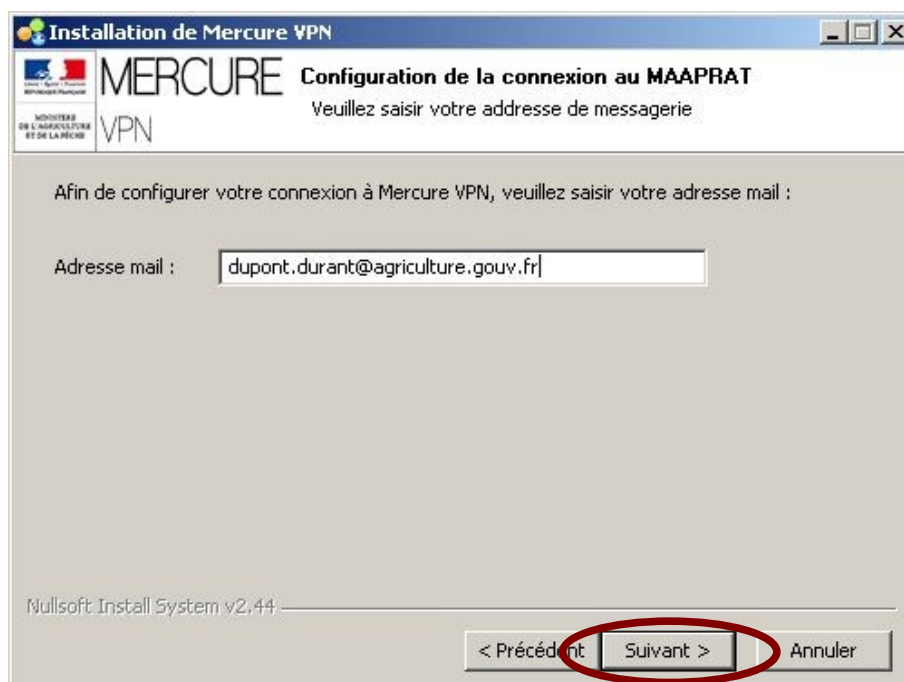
Installation de Mercure VPN

MINISTÈRE DE L'AGRICULTURE ET DE LA PÊCHE

MERCURE VPN

Configuration de la connexion au MAAPRAT

Veuillez saisir votre addresse de messagerie

Afin de configurer votre connexion à Mercure VPN, veuillez saisir votre adresse mail :

Adresse mail : dupont.durant@agriculture.gouv.fr

Nullsoft Install System v2.44

< Précédent Suivant > Annuler